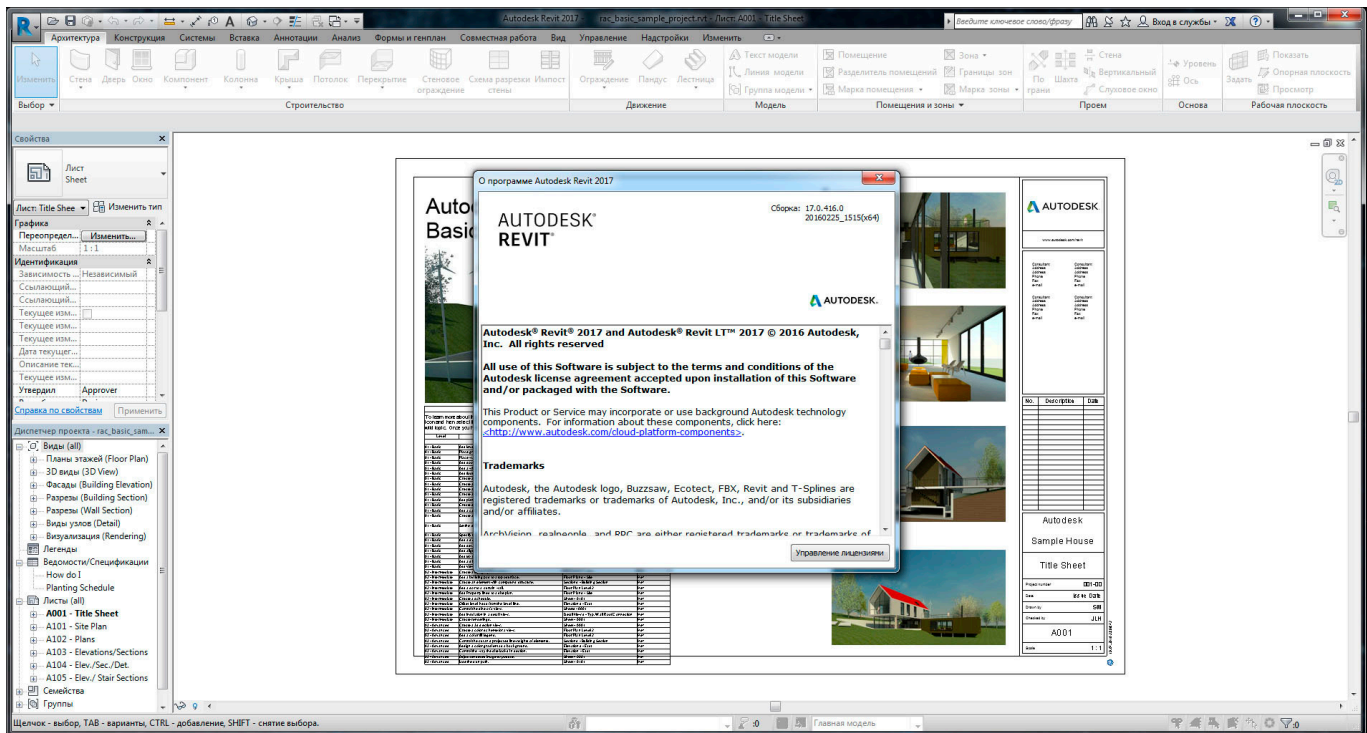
Autodesk Revit 2017 - rac_basic_sample_project.rvt - Лист: A001 - Title Sheet
Введите ключевое слово/фразу
Вход в службы

Архитектура Конструкция Системы Вставка Аннотации Анализ Формы и генплан Совместная работа Вид Управление Надстройки Изменить

Изменить Стена Дверь Окно Компонент Колонна Крыша Потолок Перекрытие Стеновое ограждение Схема разрезки стены Импост Ограждение Пандус Лестница Текст модели Линия модели Группа модели Помещение Разделитель помещений Марка помещения Зона Границы зон Марка зоны По грани Шахта Стена Вертикальный Слуховое окно Уровень Ось Задать Показать Опорная плоскость Просмотр

Выбор Строительство Движение Модель Помещения и зоны Проем Основа Рабочая плоскость

Свойства
Лист
Sheet
Лист: Title Shee Изменить тип
Графика
Переопредел... Изменить...
Масштаб 1 : 1
Идентификация
Зависимость ... Независимый
Ссылающий...
Ссылающий...
Текущее изм...
Текущее изм...
Текущее изм...
Дата текущег...
Описание тек...
Текущее изм...
Утвердил Approver
Справка по свойствам Применить

Диспетчер проекта - rac_basic_sam...
Виды (all)
Планы этажей (Floor Plan)
3D виды (3D View)
Фасады (Building Elevation)
Разрезы (Building Section)
Разрезы (Wall Section)
Виды узлов (Detail)
Визуализация (Rendering)
Легенды
Ведомости/Спецификации
How do I
Planting Schedule
Листы (all)
A001 - Title Sheet
A101 - Site Plan
A102 - Plans
A103 - Elevations/Sections
A104 - Elev./Sec./Det.
A105 - Elev./ Stair Sections
Семейства
Группы

Autodesk
Basic

О программе Autodesk Revit 2017
AUTODESK® REVIT®
Сборка: 17.0.416.0
20160225_1515(x64)
AUTODESK.

Autodesk® Revit® 2017 and Autodesk® Revit LT™ 2017 © 2016 Autodesk, Inc. All rights reserved

All use of this Software is subject to the terms and conditions of the Autodesk license agreement accepted upon installation of this Software and/or packaged with the Software.

This Product or Service may incorporate or use background Autodesk technology components. For information about these components, click here: <http://www.autodesk.com/cloud-platform-components>.

Trademarks

Autodesk, the Autodesk logo, Buzzsaw, Ecotect, FBX, Revit and T-Splines are registered trademarks or trademarks of Autodesk, Inc., and/or its subsidiaries and/or affiliates.

ArchVision, realpeople, and RPC are either registered trademarks or trademarks of

Управление лицензиями

AUTODESK
No. Description Date
Autodesk
Sample House
Title Sheet
Project number 001-00
Date Issue Date
Drawn by SW
Checked by JLH
A001
Scale 1 : 1

Щелчок - выбор, TAB - варианты, CTRL - добавление, SHIFT - снятие выбора.
:0
Главная модель
:0